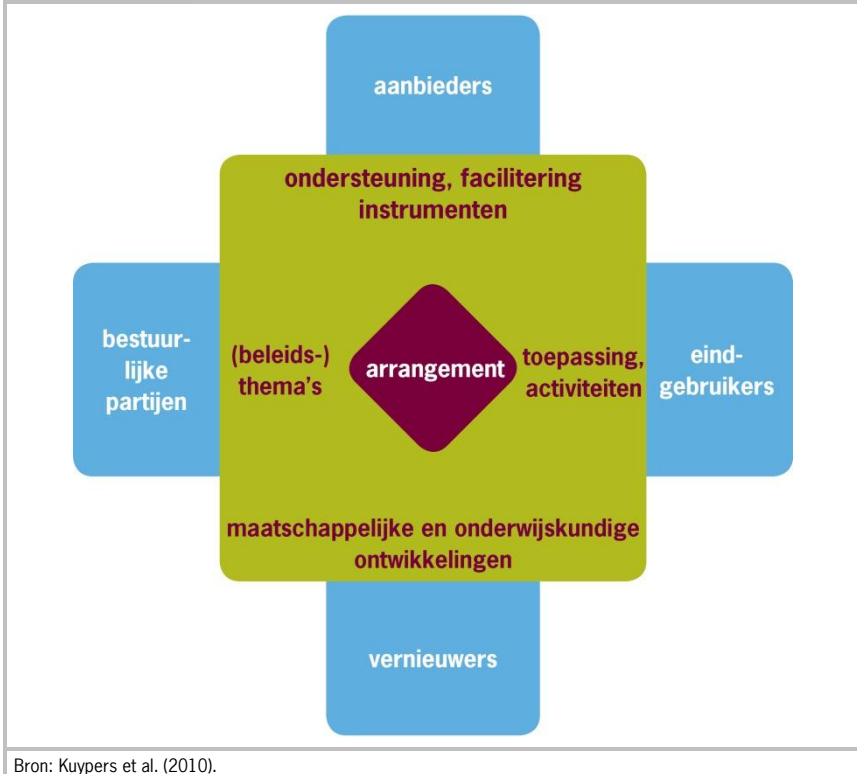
aanbieders

ondersteuning, facilitering instrumenten

bestuur-lijke partijen

(beleids-) thema's

arrangement

toepassing, activiteiten

eind-gebruikers

maatschappelijke en onderwijskundige ontwikkelingen

vernieuwers

Bron: Kuypers et al. (2010).